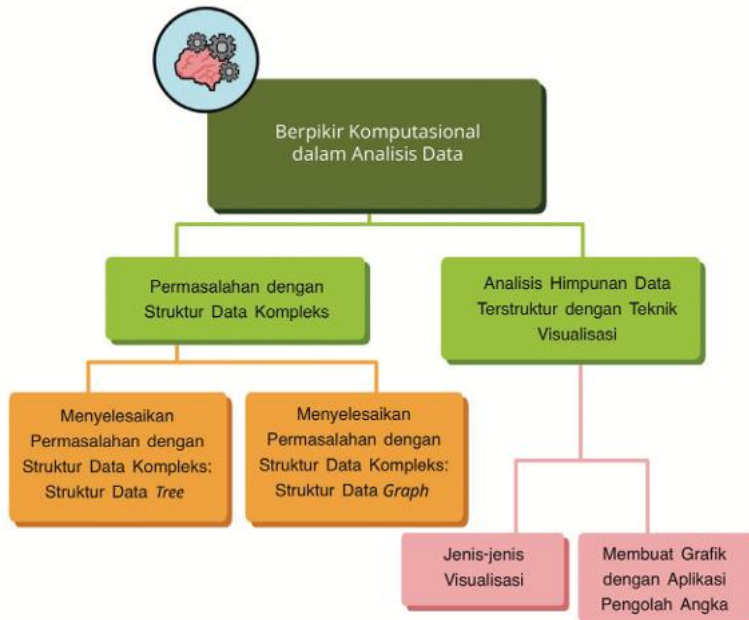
Berpikir Komputasional dalam Analisis Data

Permasalahan dengan Struktur Data Kompleks

Analisis Himpunan Data Terstruktur dengan Teknik Visualisasi

Menyelesaikan Permasalahan dengan Struktur Data Kompleks: Struktur Data *Tree*

Menyelesaikan Permasalahan dengan Struktur Data Kompleks: Struktur Data *Graph*

Jenis-jenis Visualisasi

Membuat Grafik dengan Aplikasi Pengolah Angka